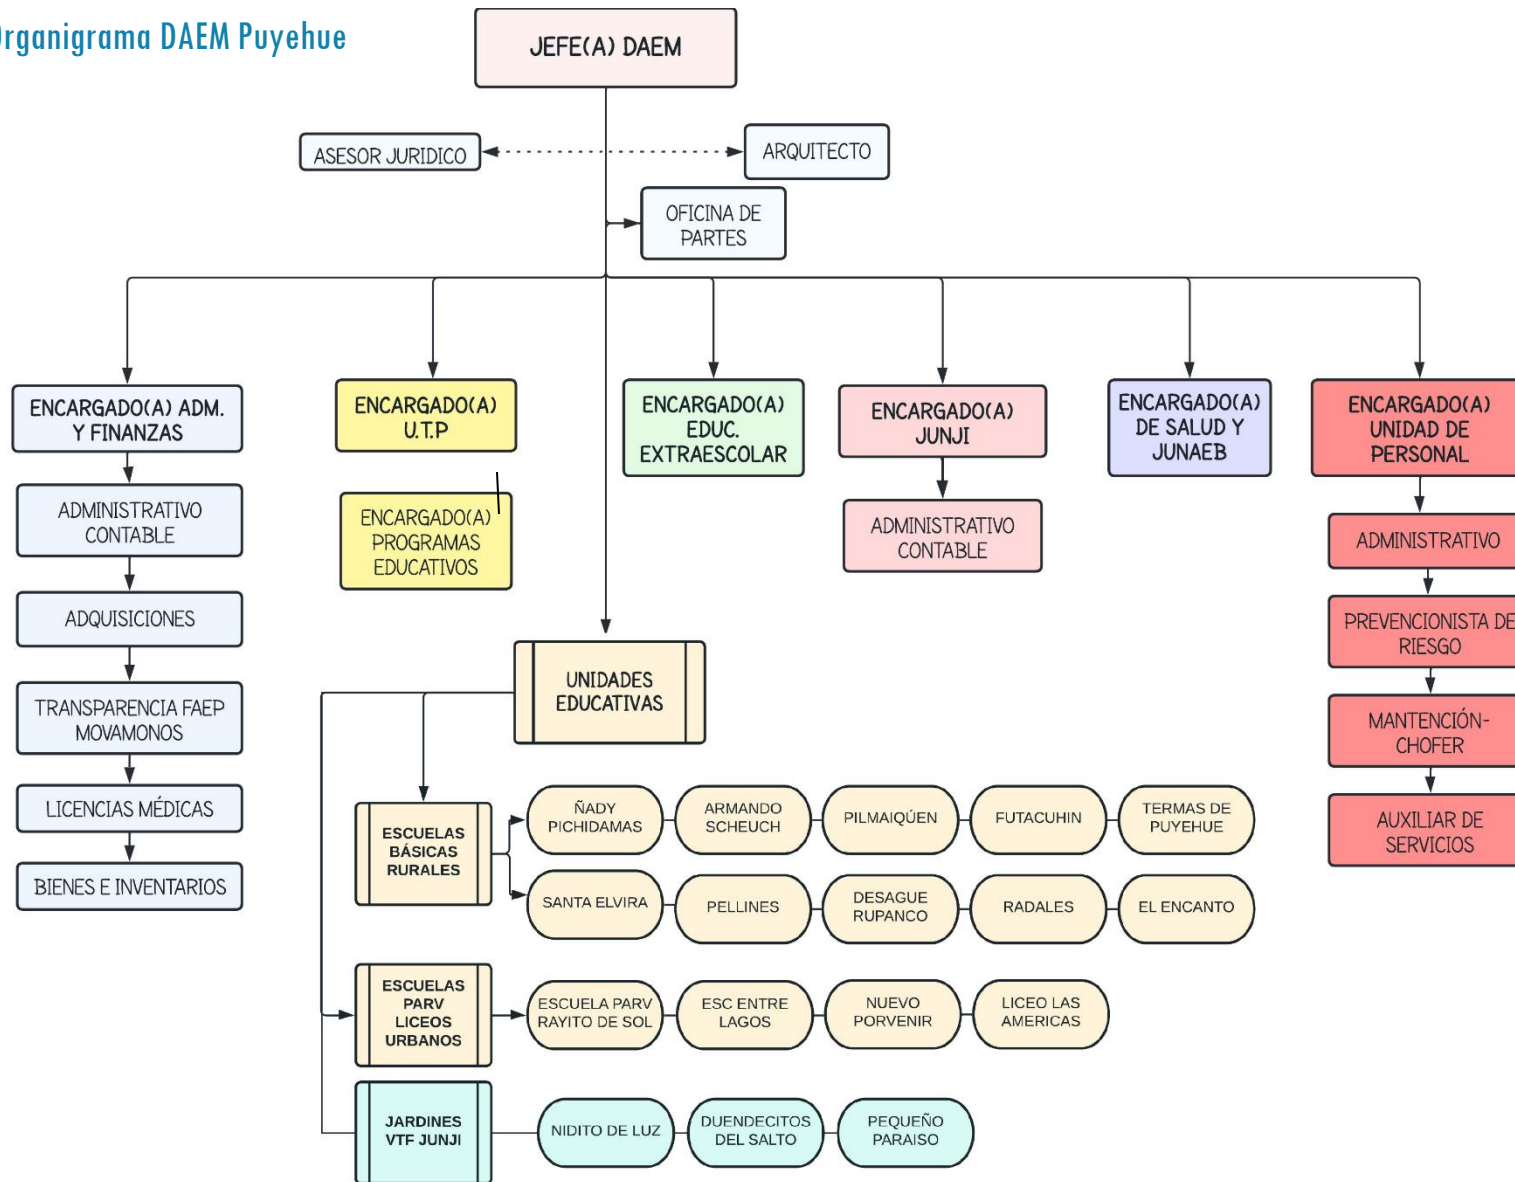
rganigrama DAEM Puyehue

JEFE(A) DAEM

ASESOR JURIDICO

ARQUITECTO

OFICINA DE PARTES

ENCARGADO(A) ADM. Y FINANZAS

ADMINISTRATIVO CONTABLE

ADQUISICIONES

TRANSPARENCIA FAEP MOVAMONOS

LICENCIAS MÉDICAS

BIENES E INVENTARIOS

ENCARGADO(A) U.T.P

ENCARGADO(A) PROGRAMAS EDUCATIVOS

ENCARGADO(A) EDUC. EXTRAESCOLAR

ENCARGADO(A) JUNJI

ADMINISTRATIVO CONTABLE

ENCARGADO(A) DE SALUD Y JUNAEB

ENCARGADO(A) UNIDAD DE PERSONAL

ADMINISTRATIVO

PREVENCIONISTA DE RIESGO

MANTENCIÓN-CHOFER

AUXILIAR DE SERVICIOS

UNIDADES EDUCATIVAS

ESCUELAS BÁSICAS RURALES

ÑADY PICHIDAMAS

ARMANDO SCHEUCH

PILMAIQÚEN

FUTACUHIN

TERMAS DE PUYEHUE

SANTA ELVIRA

PELLINES

DESAGUE RUPANCO

RADALES

EL ENCANTO

ESCUELAS PARV LICEOS URBANOS

ESCUELA PARV RAYITO DE SOL

ESC ENTRE LAGOS

NUEVO PORVENIR

LICEO LAS AMERICAS

JARDINES VTF JUNJI

NIDITO DE LUZ

DUENDECITOS DEL SALTO

PEQUEÑO PARAISO